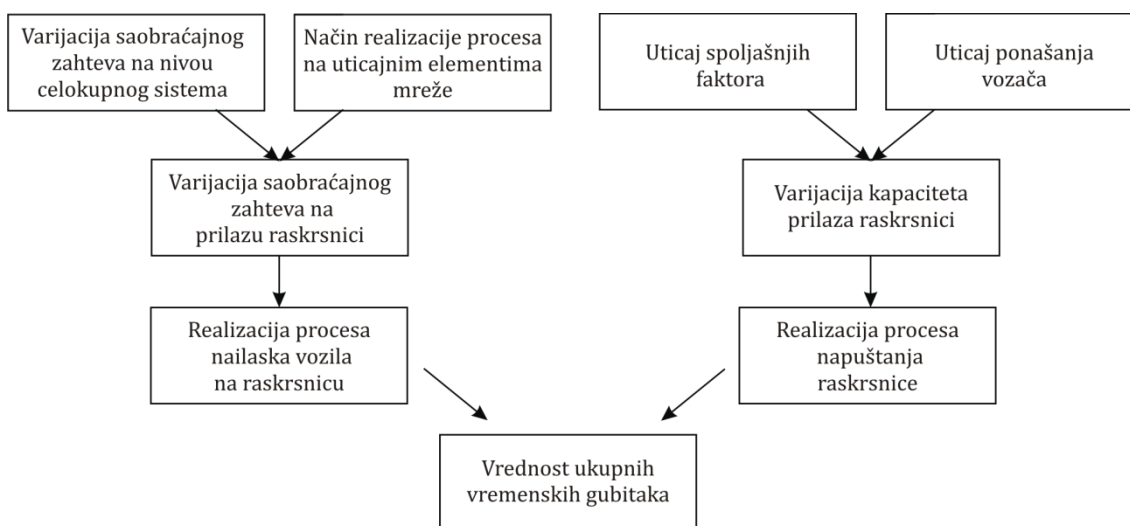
Varijacija saobraćajnog zahteva na nivou celokupnog sistema

Način realizacije procesa na uticajnim elementima mreže

Uticaj spoljašnjih faktora

Uticaj ponašanja vozača

Varijacija saobraćajnog zahteva na prilazu raskrsnici

Varijacija kapaciteta prilaza raskrsnici

Realizacija procesa nailaska vozila na raskrsnicu

Realizacija procesa napuštanja raskrsnice

Vrednost ukupnih vremenskih gubitaka